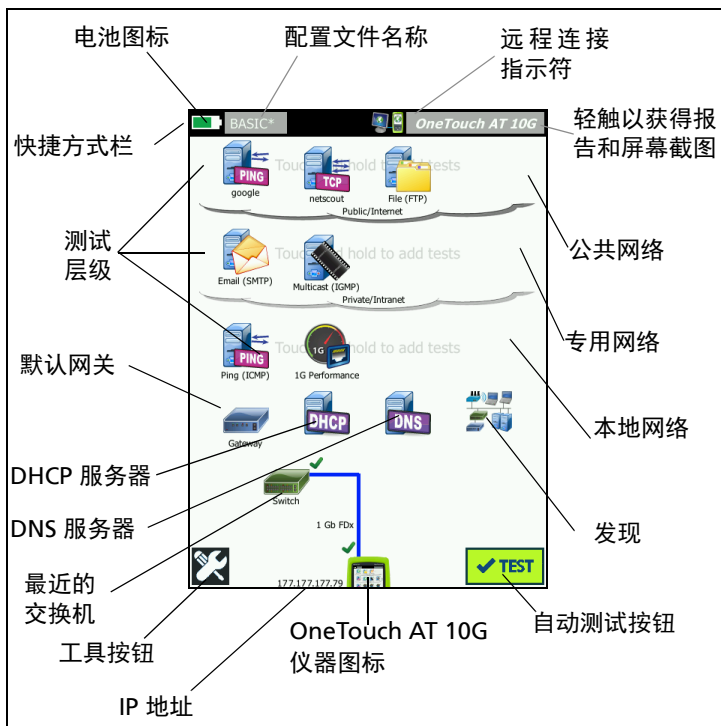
电池图标

配置文件名称

远程连接指示符

BASIC*

OneTouch AT 10G

快捷方式栏

轻触以获得报告和屏幕截图

PING
google

TCP
netscout

File (FTP)

Touch and hold to add tests

Public/Internet

测试层级

公共网络

Email (SMTP)

Multicast (IGMP)

Touch and hold to add tests

Private/Intranet

专用网络

PING
Ping (ICMP)

1G
1G Performance

Touch and hold to add tests

默认网关

本地网络

Gateway

DHCP

DNS

DHCP 服务器

Switch

1 Gb FDx

DNS 服务器

发现

最近的交换机

177.177.177.79

TEST

自动测试按钮

工具按钮

OneTouch AT 10G 仪器图标

IP 地址